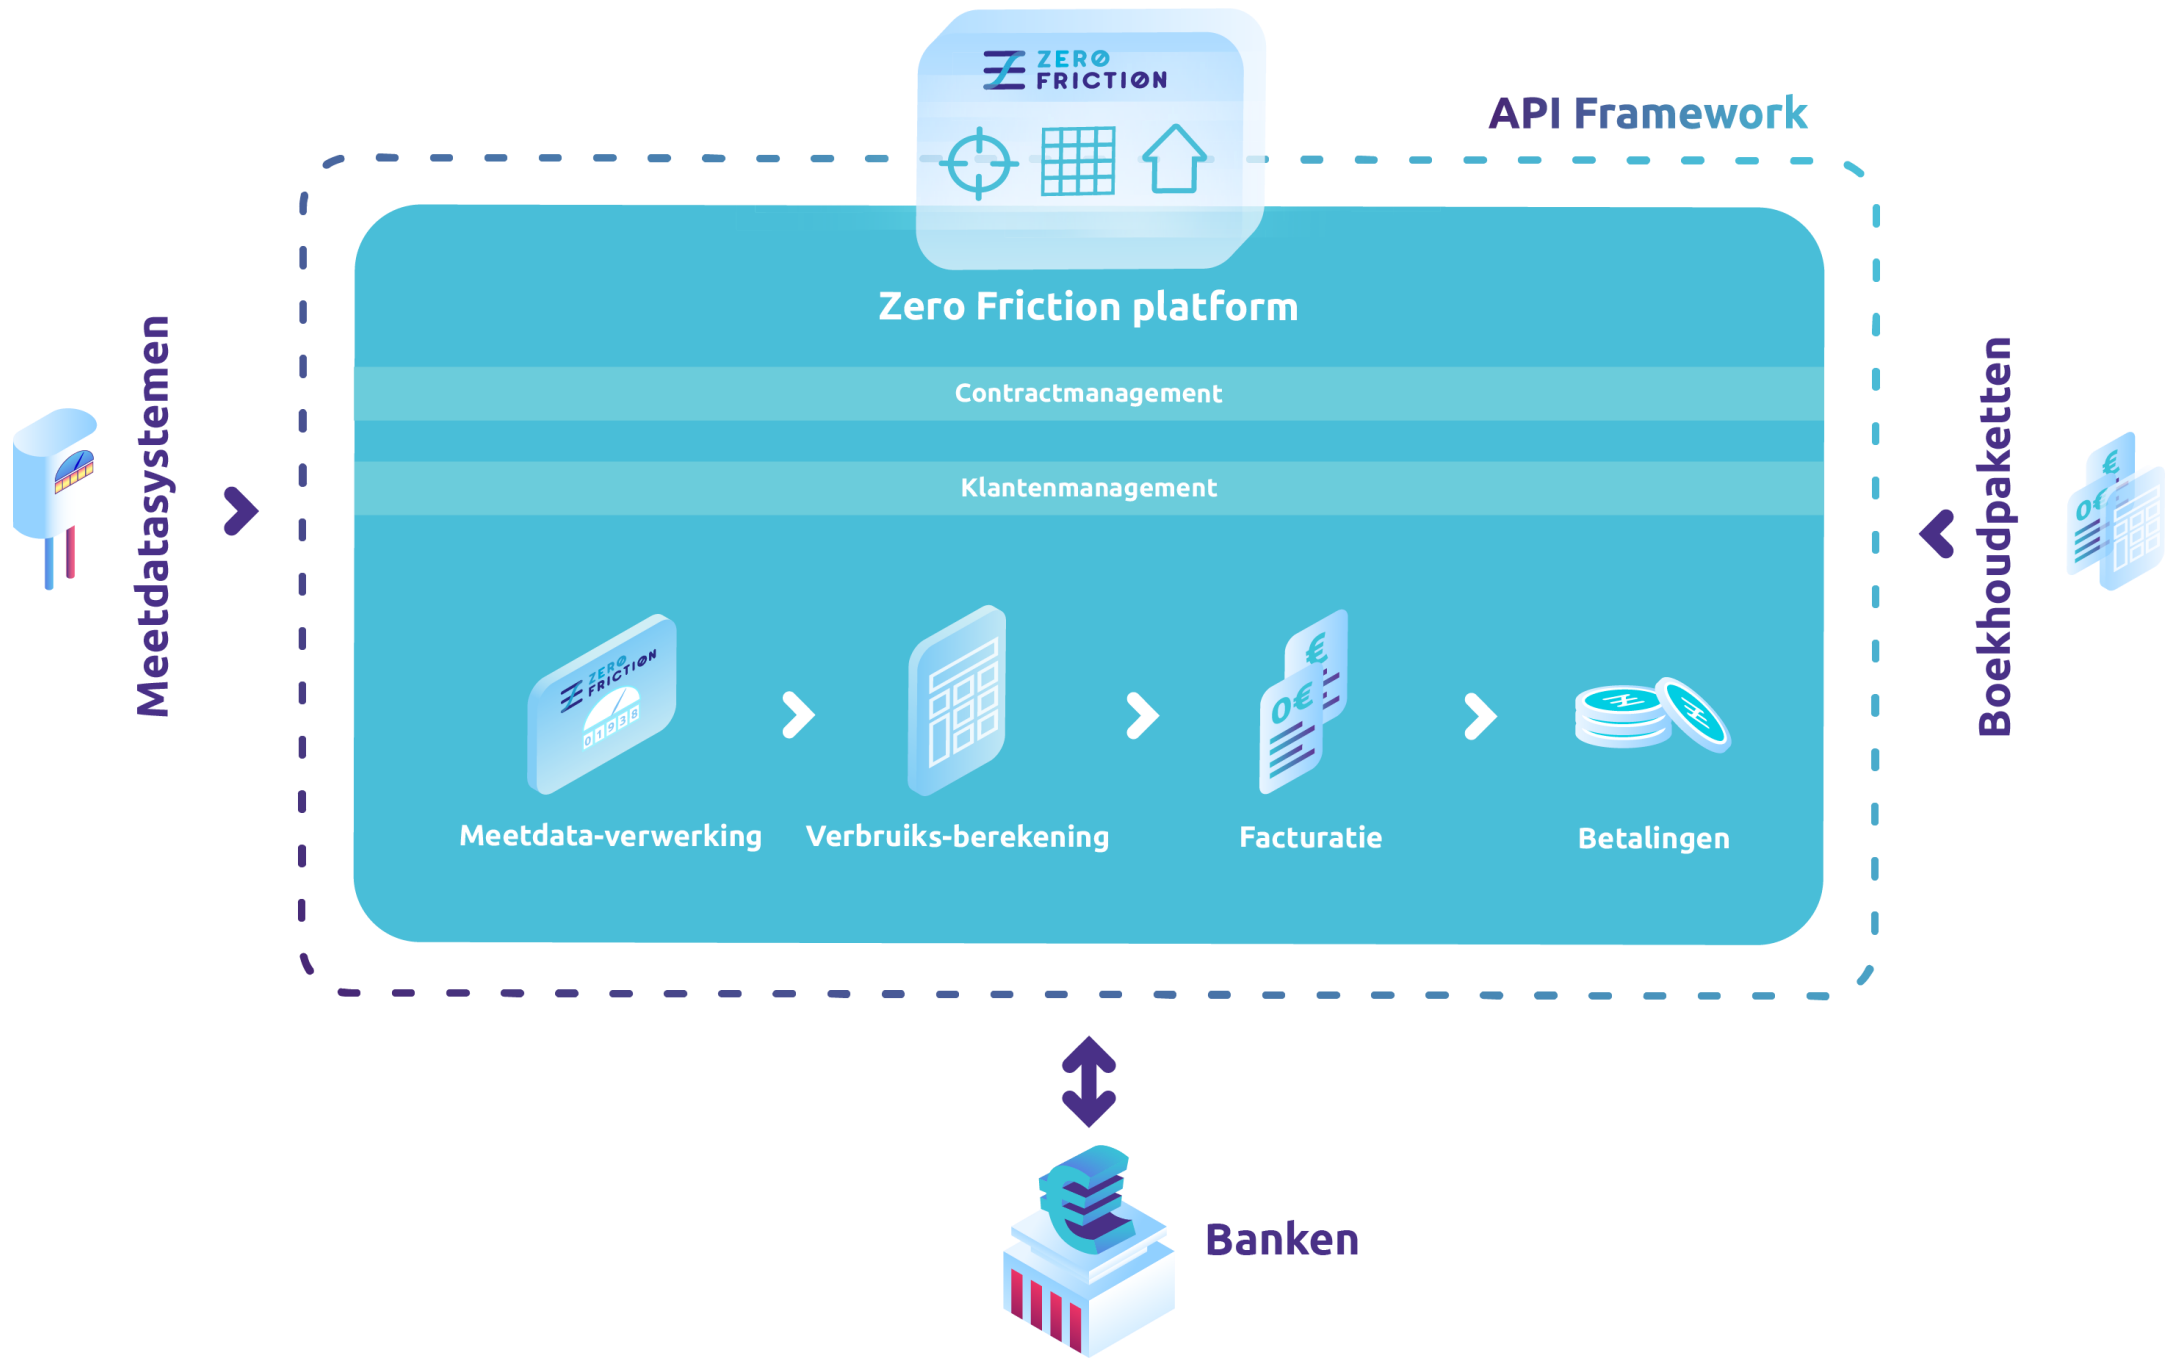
ZERO FRICTION

API Framework

Meetdatasystemen

Zero Friction platform

Contractmanagement

Klantenmanagement

ZERO FRICTION

01938

0€

€

Meetdata-verwerking

Verbruiks-berekening

Facturatie

Betalingen

Boekhoudpaketten

€

0€

Banken